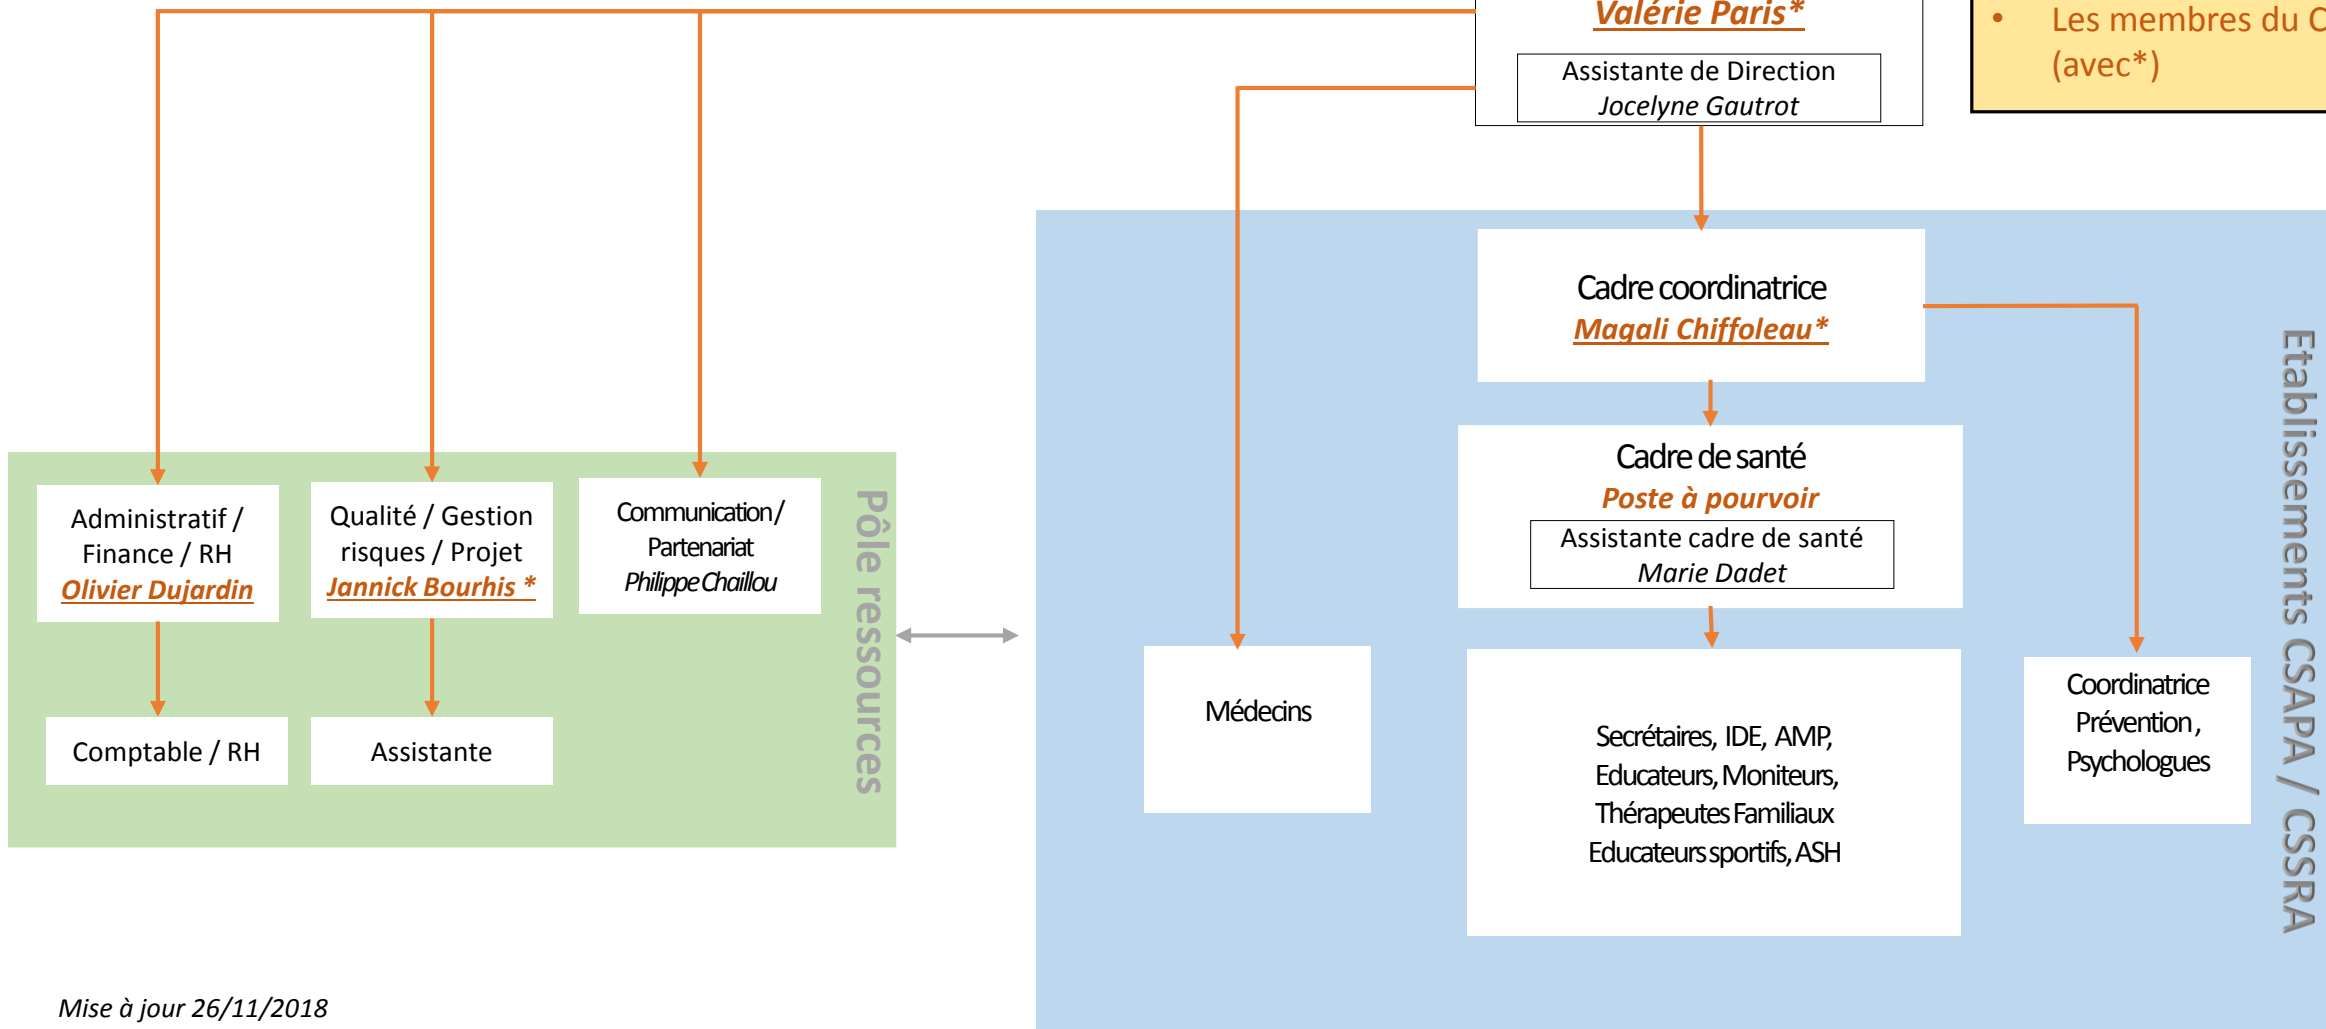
Valérie Paris*

Assistante de Direction
Jocelyne Gautrot

• Les membres du C
(avec*)

Cadre coordinatrice
Magali Chiffoleau*

Cadre de santé
Poste à pourvoir

Assistante cadre de santé
Marie Dadet

Administratif / Finance / RH
Olivier Dujardin

Qualité / Gestion risques / Projet
Jannick Bourhis *

Communication / Partenariat
Philippe Chaillou

Pôle ressources

Comptable / RH

Assistante

Médecins

Secrétaires, IDE, AMP, Educateurs, Moniteurs, Thérapeutes Familiaux Educateurs sportifs, ASH

Coordinatrice Prévention, Psychologues

Etablissements CSAPA / CSSRA

Mise à jour 26/11/2018